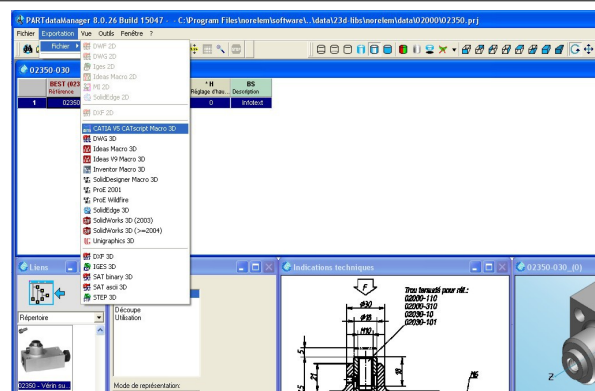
PARTdataManager 8.0.26 Build 15047 - C:\Program Files\norelem\software\..\data\23d-libs\norelem\data\02000\02350.prj

Fichier Exportation Vue Outils Fenêtre ?

Fichier

DWF 2D
DWG 2D
Iges 2D
Ideas Macro 2D
MI 2D
SolidEdge 2D

DXF 2D

CATIA V5 CATScript Macro 3D
DWG 3D
Ideas Macro 3D
Ideas V9 Macro 3D
Inventor Macro 3D
SolidDesigner Macro 3D
ProE 2001
ProE Wildfire
SolidEdge 3D
SolidWorks 3D (2003)
SolidWorks 3D (>=2004)
Unigraphics 3D

DXF 3D
IGES 3D
SAT binary 3D
SAT ascii 3D
STEP 3D

02350-030

BEST (023
Référence
1 02350
*H
Réglage d'hau...
0
BS
Description
Infotext

Liens
Répertoire
02350 - Vérin su...

Découpe
Utilisation

Mode de représentation:

Indications techniques

Trou taraudé pour réf.:
02000-110
02000-310
02030-10
02030-101

F
Ø30
Ø20
M10

02350-030_(0)